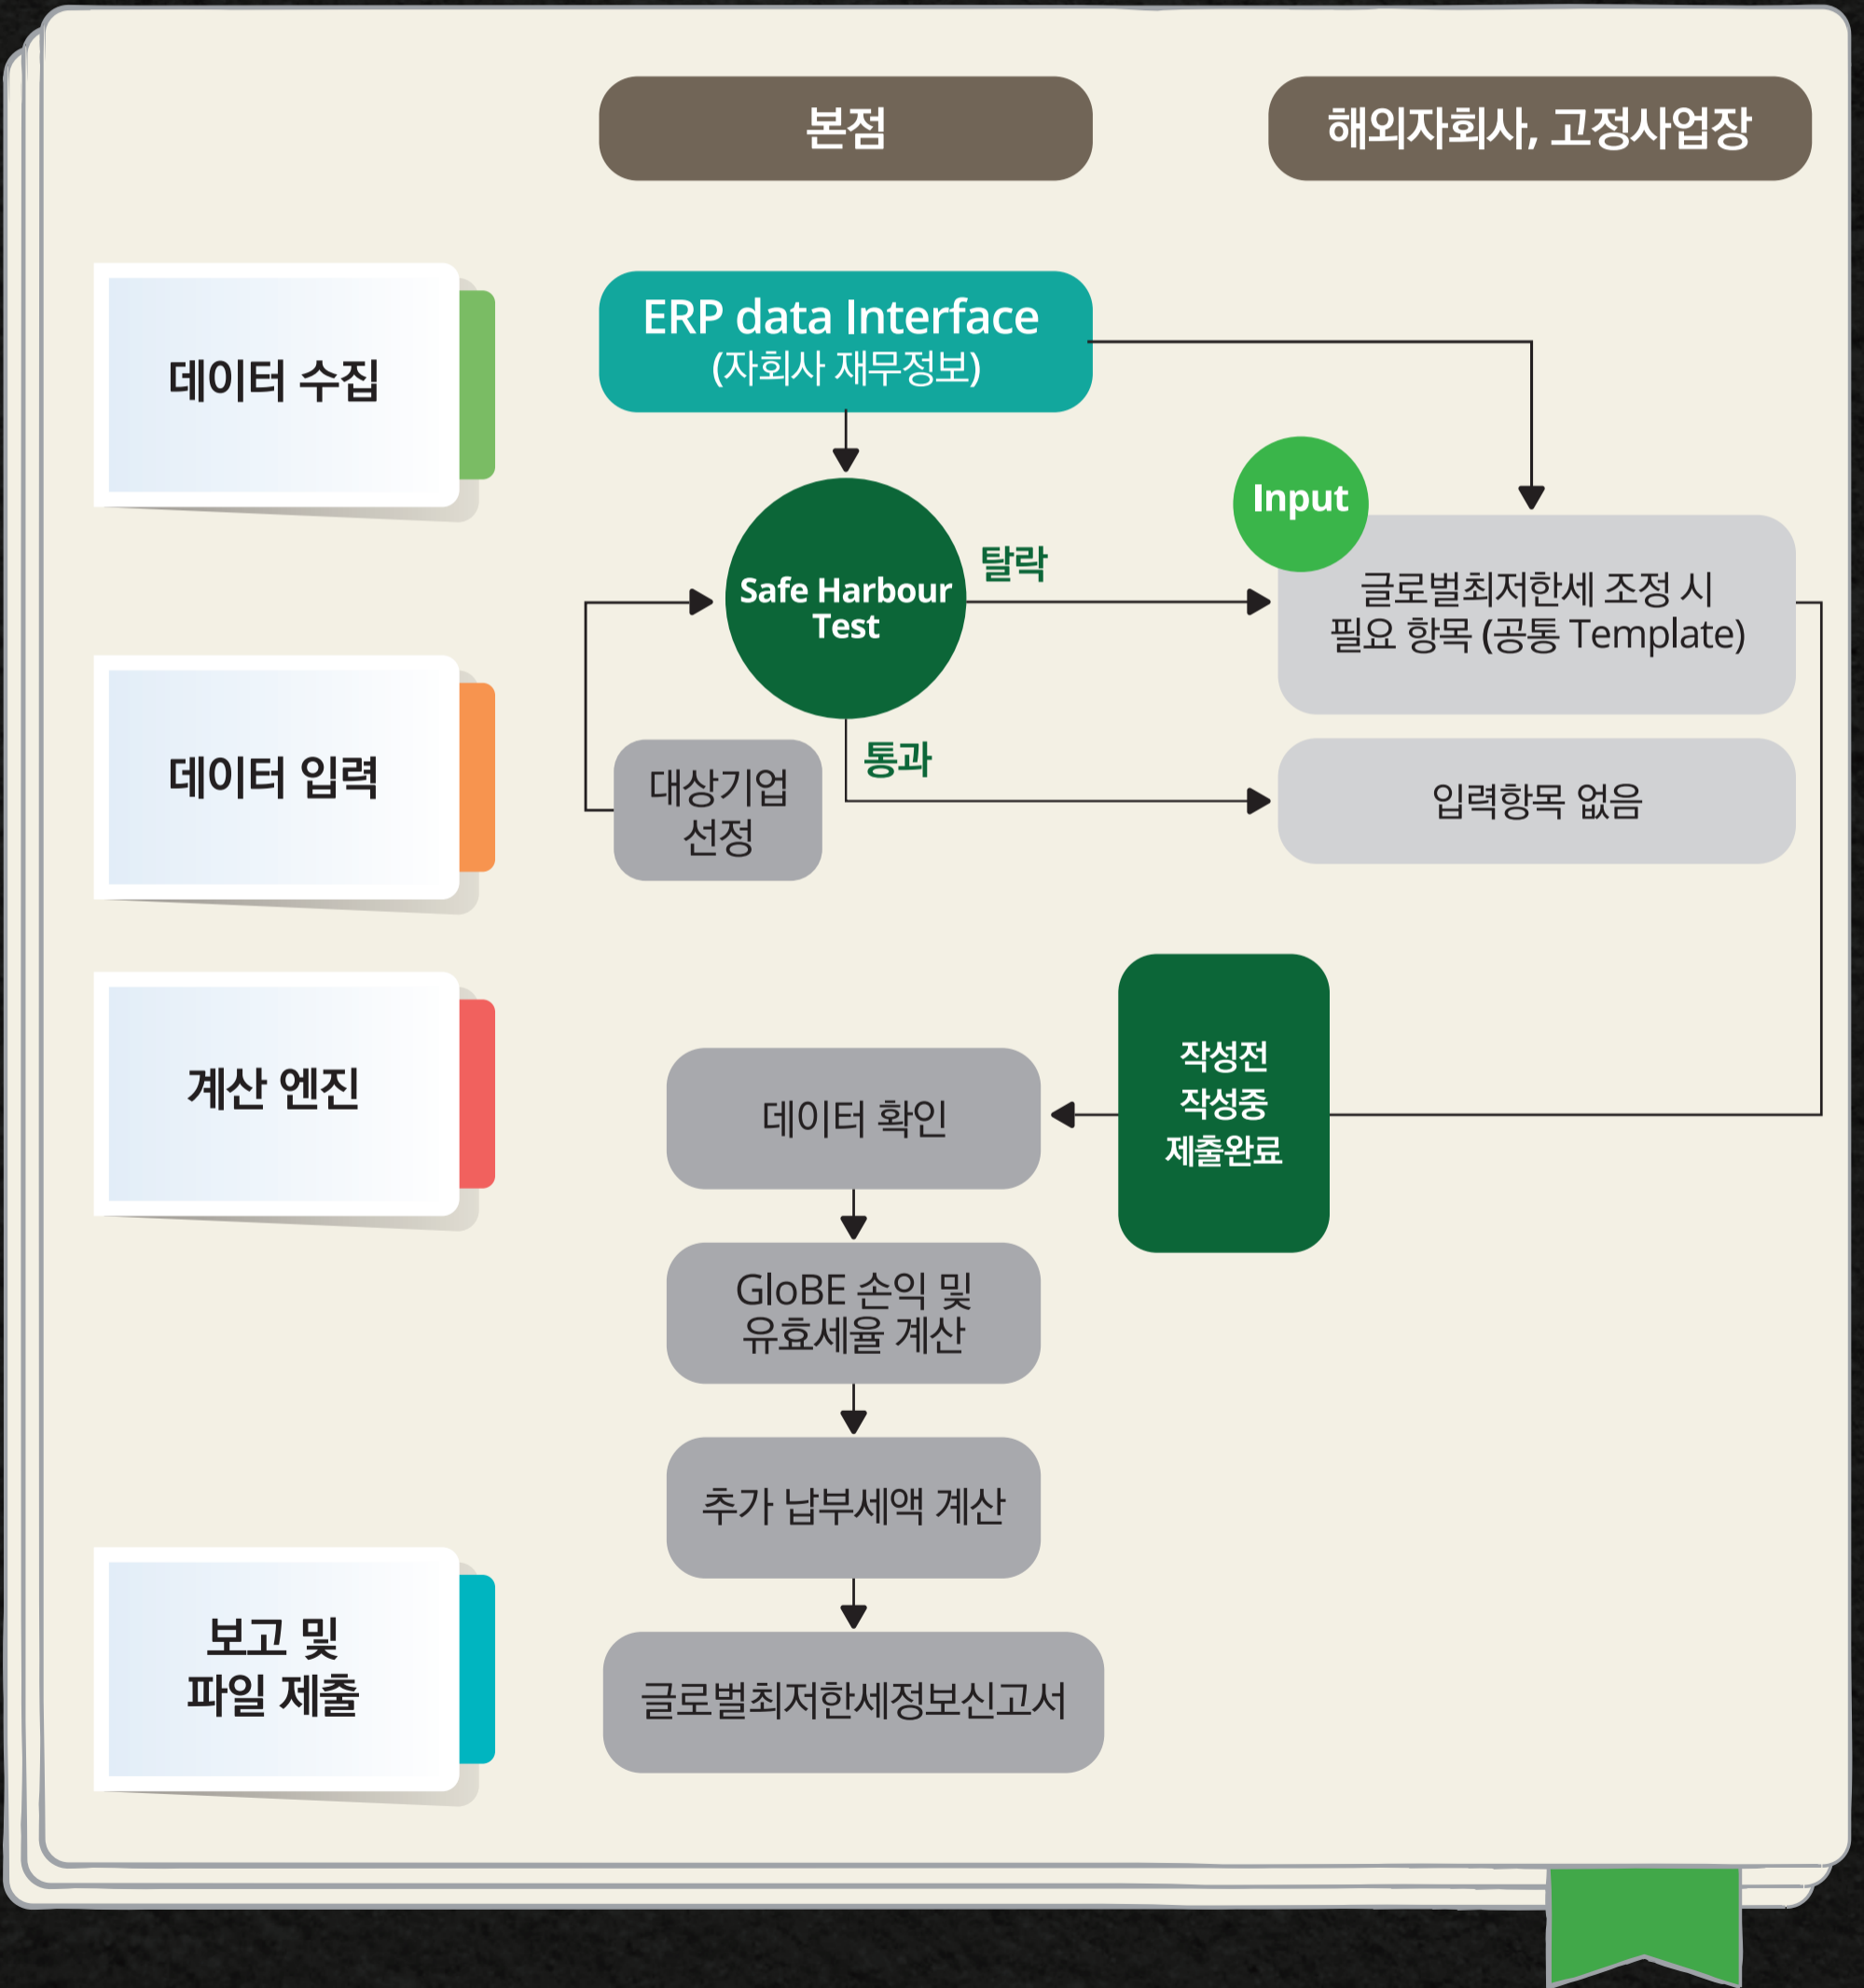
본점

해외자회사, 고정사업장

데이터 수집

ERP data Interface (자회사 재무정보)

Input

Safe Harbour Test

탈락

글로벌최저한세 조정 시 필요 항목 (공통 Template)

데이터 입력

대상기업 선정

통과

입력항목 없음

계산 엔진

작성전 작성중 제출완료

데이터 확인

GloBE 손익 및 유효세율 계산

추가 납부세액 계산

보고 및 파일 제출

글로벌최저한세정보신고서